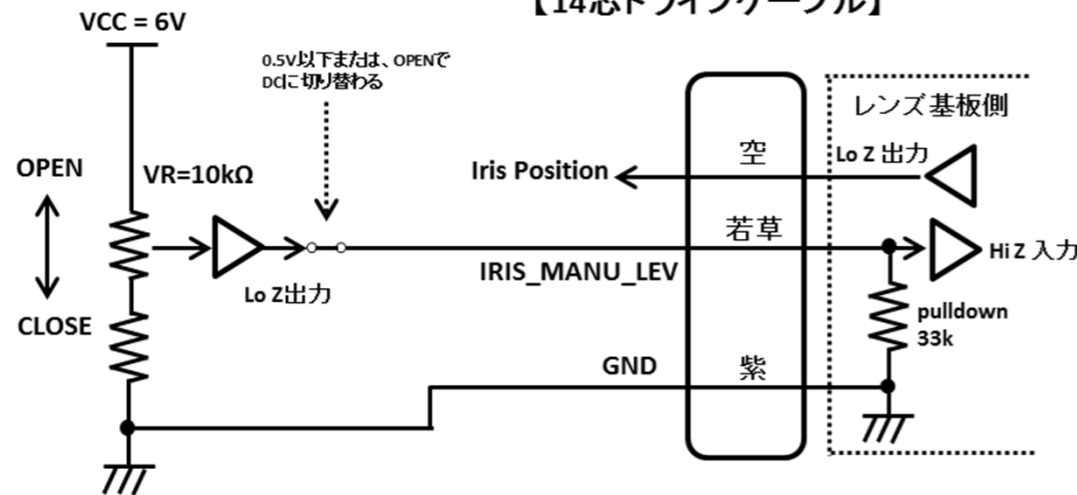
【14芯ドライブケーブル】

VCC = 6V

0.5V以下または、OPENでDCに切り替わる

レンズ基板側

OPEN

VR=10kΩ

空

Lo Z 出力

Iris Position

若草

Hi Z 入力

Lo Z出力

IRIS_MANU_LEV

CLOSE

pulldown 33k

GND

紫